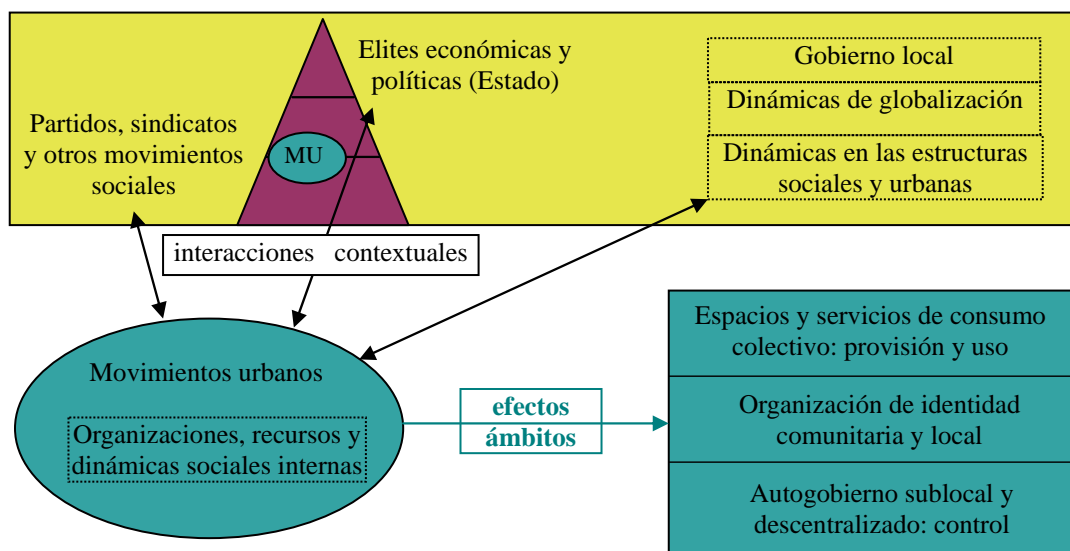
Elites económicas y políticas (Estado)

Gobierno local

Dinámicas de globalización

Dinámicas en las estructuras sociales y urbanas

Partidos, sindicatos y otros movimientos sociales

MU

interacciones contextuales

Movimientos urbanos

Organizaciones, recursos y dinámicas sociales internas

efectos
ámbitos

Espacios y servicios de consumo colectivo: provisión y uso

Organización de identidad comunitaria y local

Autogobierno sublocal y descentralizado: control